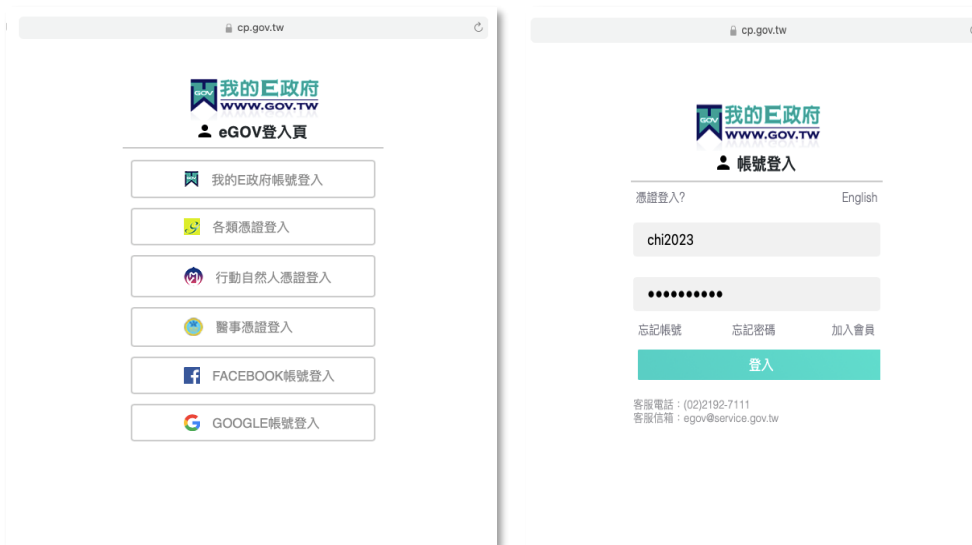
cp.gov.tw

GOV 我的E政府
WWW.GOV.TW

eGOV登入頁

我的E政府帳號登入

各類憑證登入

行動自然人憑證登入

醫事憑證登入

FACEBOOK帳號登入

GOOGLE帳號登入

cp.gov.tw

GOV 我的E政府
WWW.GOV.TW

帳號登入

憑證登入? English

chi2023

••••••••••

忘記帳號 忘記密碼 加入會員

登入

客服電話：(02)2192-7111
客服信箱：egov@service.gov.tw